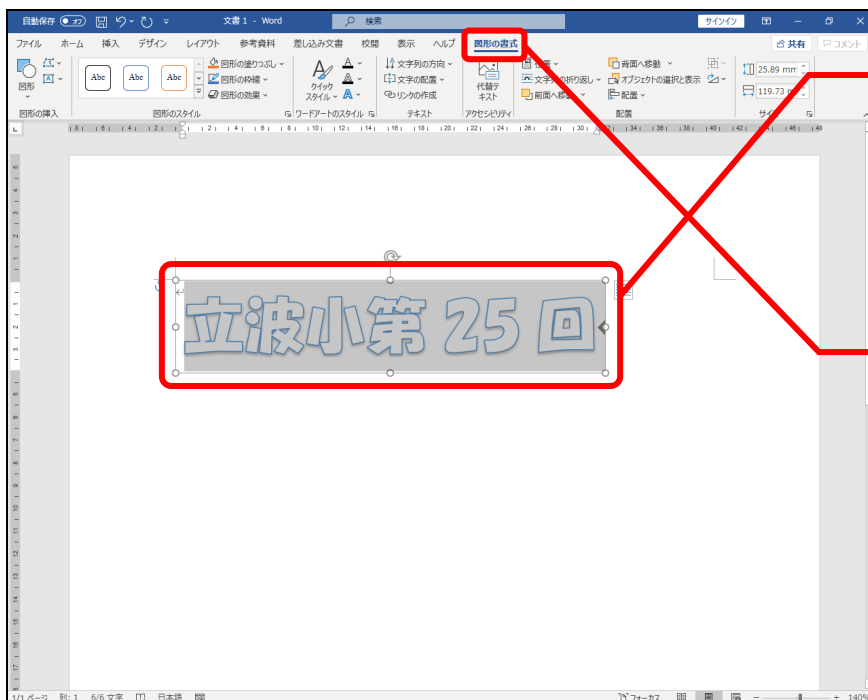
自動保存 オフ 文書 1 - Word 検索 サインイン

ファイル ホーム 挿入 デザイン レイアウト 参考資料 差し込み文書 校閲 表示 ヘルプ 図形の書式 共有 コメント

図形 図形の挿入
Abc Abc Abc
図形の塗りつぶし 図形の枠線 図形の効果
図形のスタイル
クイック スタイル
ワードアートのスタイル
文字列の方向 文字の配置 リンクの作成
テキスト
代替テキスト
アクセシビリティ
位置 文字列の折り返し 前面へ移動
背面へ移動 オブジェクトの選択と表示 配置
配置
25.89 mm
119.73 mm
サイズ

立波小第 25 回

1/1 ページ 列: 1 6/6 文字 日本語 フォーカス 140%